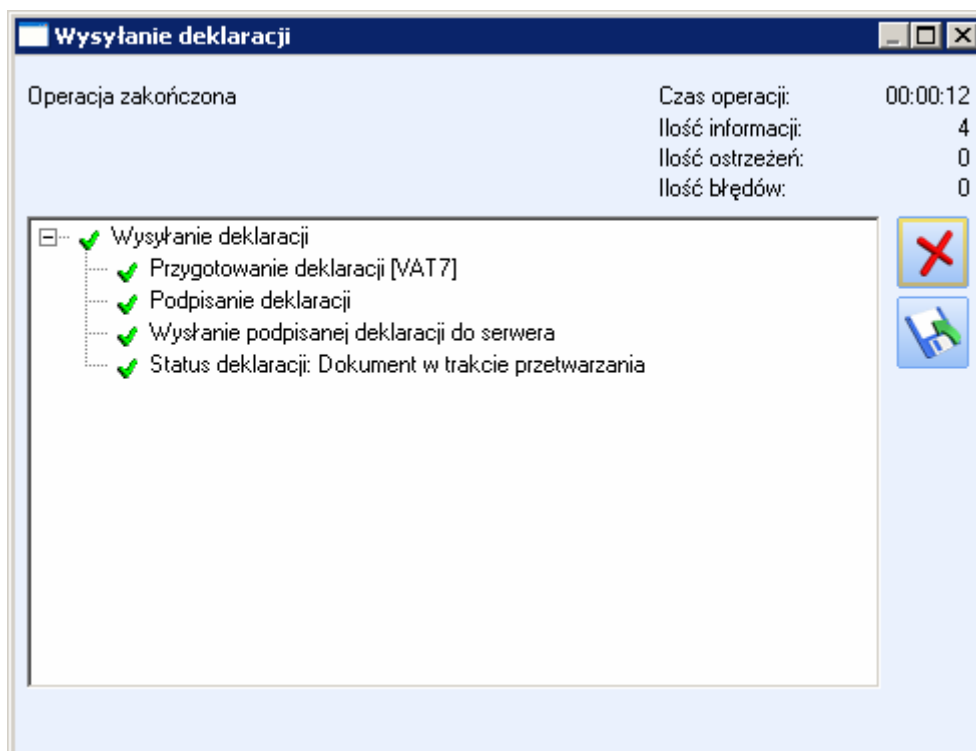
Wysyłanie deklaracji

Operacja zakończona

Czas operacji: 00:00:12
Ilość informacji: 4
Ilość ostrzeżeń: 0
Ilość błędów: 0

Wysyłanie deklaracji
Przygotowanie deklaracji [VAT7]
Podpisanie deklaracji
Wysłanie podpisanej deklaracji do serwera
Status deklaracji: Dokument w trakcie przetwarzania